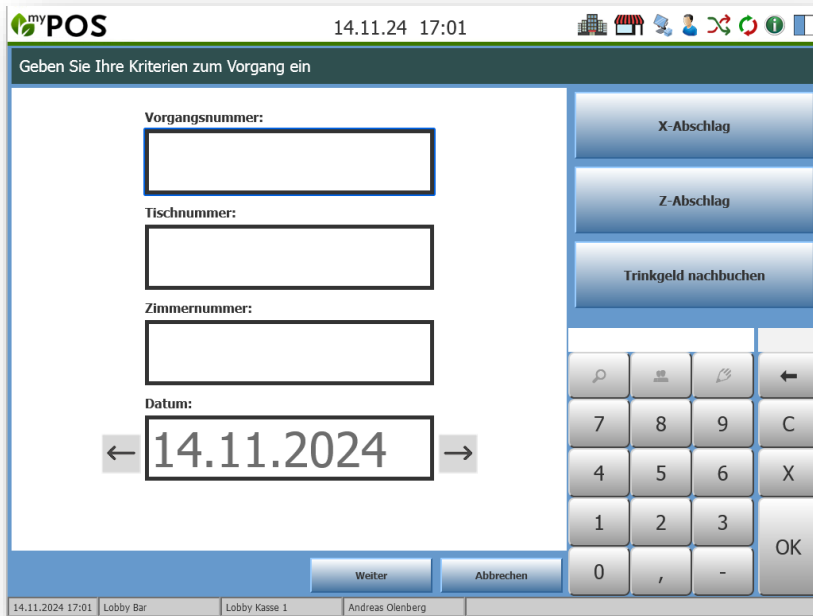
myPOS 14.11.24 17:01

Geben Sie Ihre Kriterien zum Vorgang ein

Vorgangsnummer:

Tischnummer:

Zimmernummer:

Datum:

← 14.11.2024 →

X-Abschlag

Z-Abschlag

Trinkgeld nachbuchen

| 7 | 8 | 9 | C |
|---|---|---|---|
| 4 | 5 | 6 | X |
| 1 | 2 | 3 | OK |
| 0 | , | - | |

Weiter

Abbrechen

14.11.2024 17:01 | Lobby Bar | Lobby Kasse 1 | Andreas Olenberg